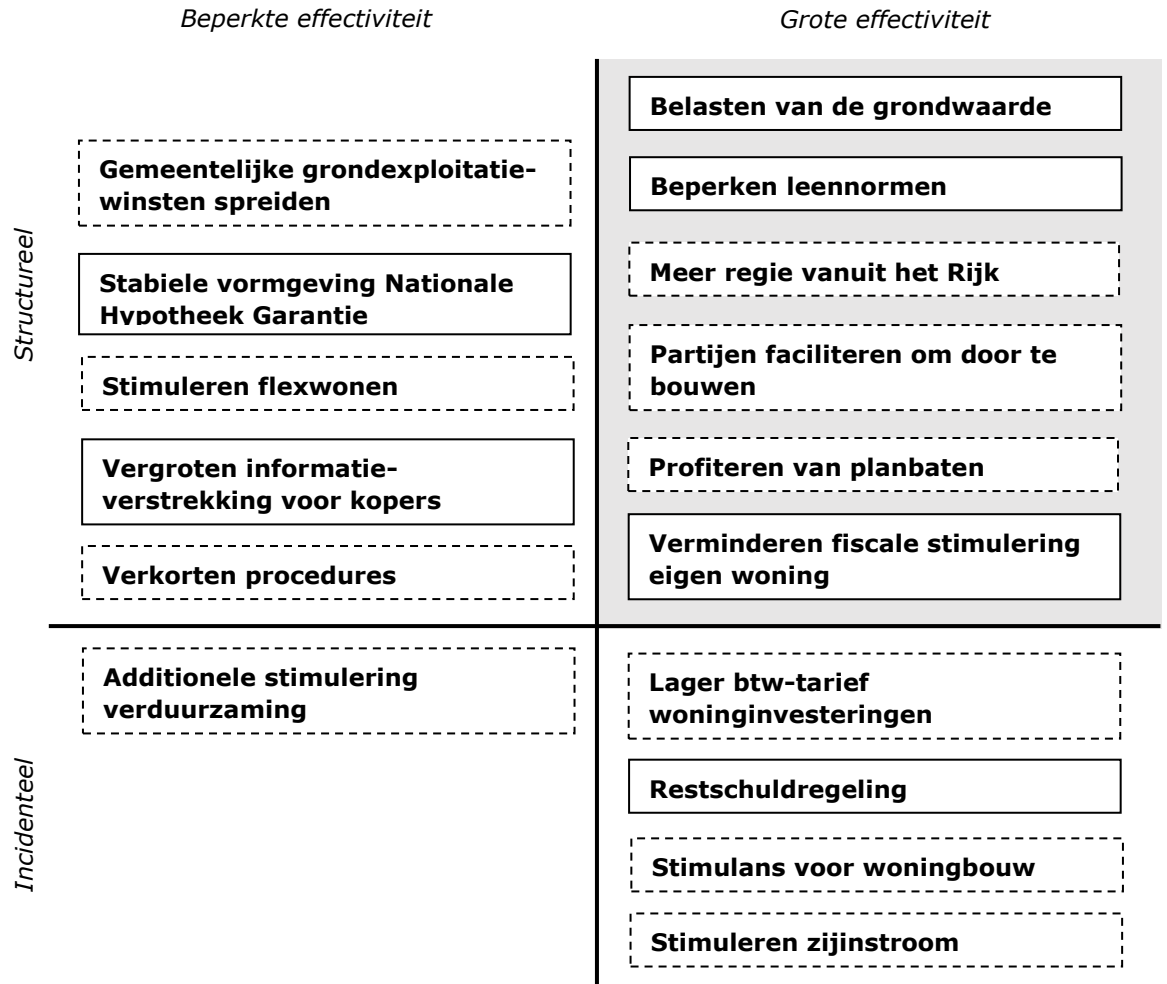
Beperkte effectiviteit

Grote effectiviteit

Structureel

Gemeentelijke grondexploitatiewinsten spreiden

Stabiele vormgeving Nationale Hypotheek Garantie

Stimuleren flexwonen

Vergroten informatieverstrekking voor kopers

Verkorten procedures

Belasten van de grondwaarde

Beperken leennormen

Meer regie vanuit het Rijk

Partijen faciliteren om door te bouwen

Profiteren van planbaten

Verminderen fiscale stimulering eigen woning

Incidenteel

Additionele stimulering verduurzaming

Lager btw-tarief woninginvesteringen

Restschuldregeling

Stimulans voor woningbouw

Stimuleren zijinstroom